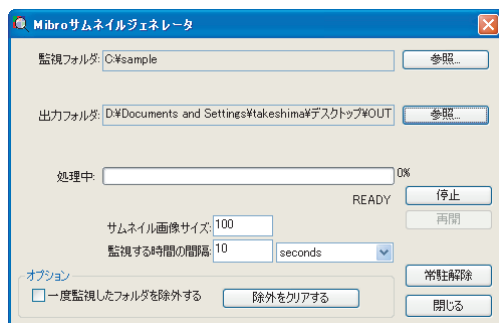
Mibroサムネイルジェネレータ

監視フォルダ: C:¥sample

参照...

出力フォルダ: D:¥Documents and Settings¥takeshima¥デスクトップ¥OUT

参照...

処理中:

0%

READY

停止

再開

サムネイル画像サイズ: 100

監視する時間の間隔: 10

seconds

オプション

一度監視したフォルダを除外する

除外をクリアする

常駐解除

閉じる